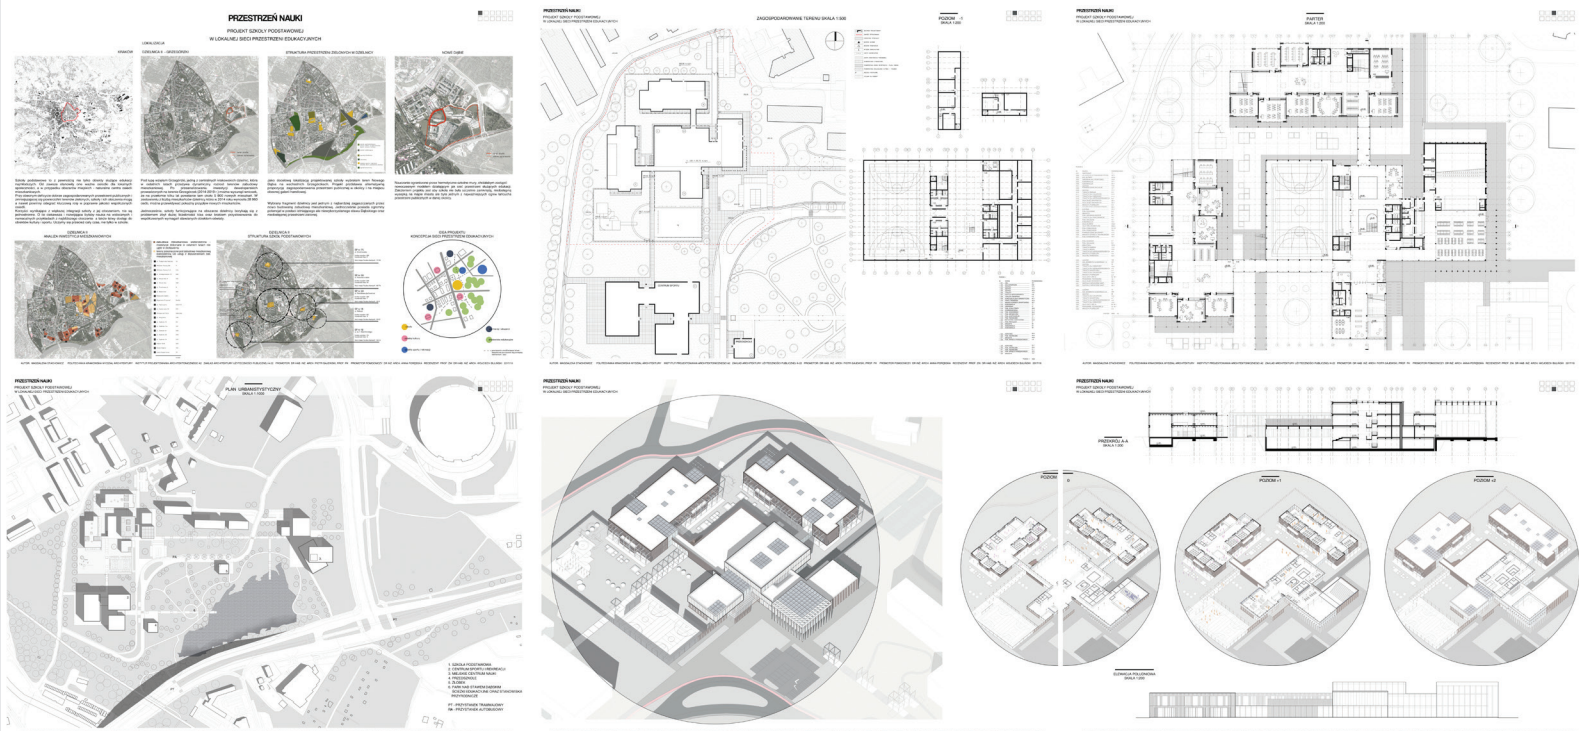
PRZESTRZEŃ NAUKI

PROJEKT SZKOŁY PODSTAWOWEJ
W LOKALNEJ SIECI PRZESTRZENI EDUKACYJNYCH

LOKALIZACJA

KRAKÓW

DZIELNICA II - GRZEGÓRZKI

STRUKTURA PRZESTRZENI ZIELONYCH W DZIELNICY

NOWE CIĄGI

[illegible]

DZIELNICA II
ANALIZA INWESTYCJI MIESZKANIOWYCH

DZIELNICA II
STRUKTURA SZKÓŁ PODSTAWOWYCH

IDEA PROJEKTU
KONCEPCJA SIECI PRZESTRZENI EDUKACYJNYCH

PRZESTRZEŃ NAUKI
PROJEKT SZKOŁY PODSTAWOWEJ
W LOKALNEJ SIECI PRZESTRZENI EDUKACYJNYCH

ZAGOSPODAROWANIE TERENU SKALA 1:500

POZIOM -1
SKALA 1:200

PRZESTRZEŃ NAUKI
PROJEKT SZKOŁY PODSTAWOWEJ
W LOKALNEJ SIECI PRZESTRZENI EDUKACYJNYCH

PARTER
SKALA 1:200

PRZESTRZEŃ NAUKI
PROJEKT SZKOŁY PODSTAWOWEJ
W LOKALNEJ SIECI PRZESTRZENI EDUKACYJNYCH

PLAN URBANISTYCZNY
SKALA 1:1000

1. SZKOŁA PODSTAWOWA
2. CENTRUM SPORTU I REKREACJI
3. MIEJSKIE CENTRUM NAUKI
4. PRZEDSZKOLE
5. ŻŁOBEK
6. PARK NAD STAWEM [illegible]
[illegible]

PT - PRZYSTANEK TRAMWAJOWY
PA - PRZYSTANEK AUTOBUSOWY

PRZESTRZEŃ NAUKI
PROJEKT SZKOŁY PODSTAWOWEJ
W LOKALNEJ SIECI PRZESTRZENI EDUKACYJNYCH

PRZESTRZEŃ NAUKI
PROJEKT SZKOŁY PODSTAWOWEJ
W LOKALNEJ SIECI PRZESTRZENI EDUKACYJNYCH

PRZEKRÓJ A-A
SKALA 1:200

POZIOM 0

POZIOM +1

POZIOM +2

ELEWACJA POŁUDNIOWA
SKALA 1:200